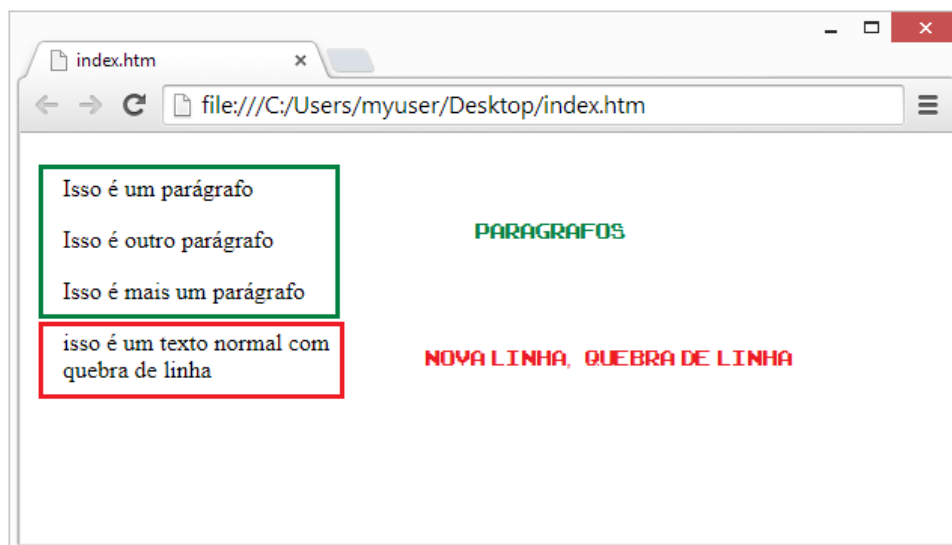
index.htm ×

file:///C:/Users/myuser/Desktop/index.htm

Isso é um parágrafo

Isso é outro parágrafo

Isso é mais um parágrafo

PARAGRAFOS

isso é um texto normal com quebra de linha

NOVA LINHA, QUEBRA DE LINHA